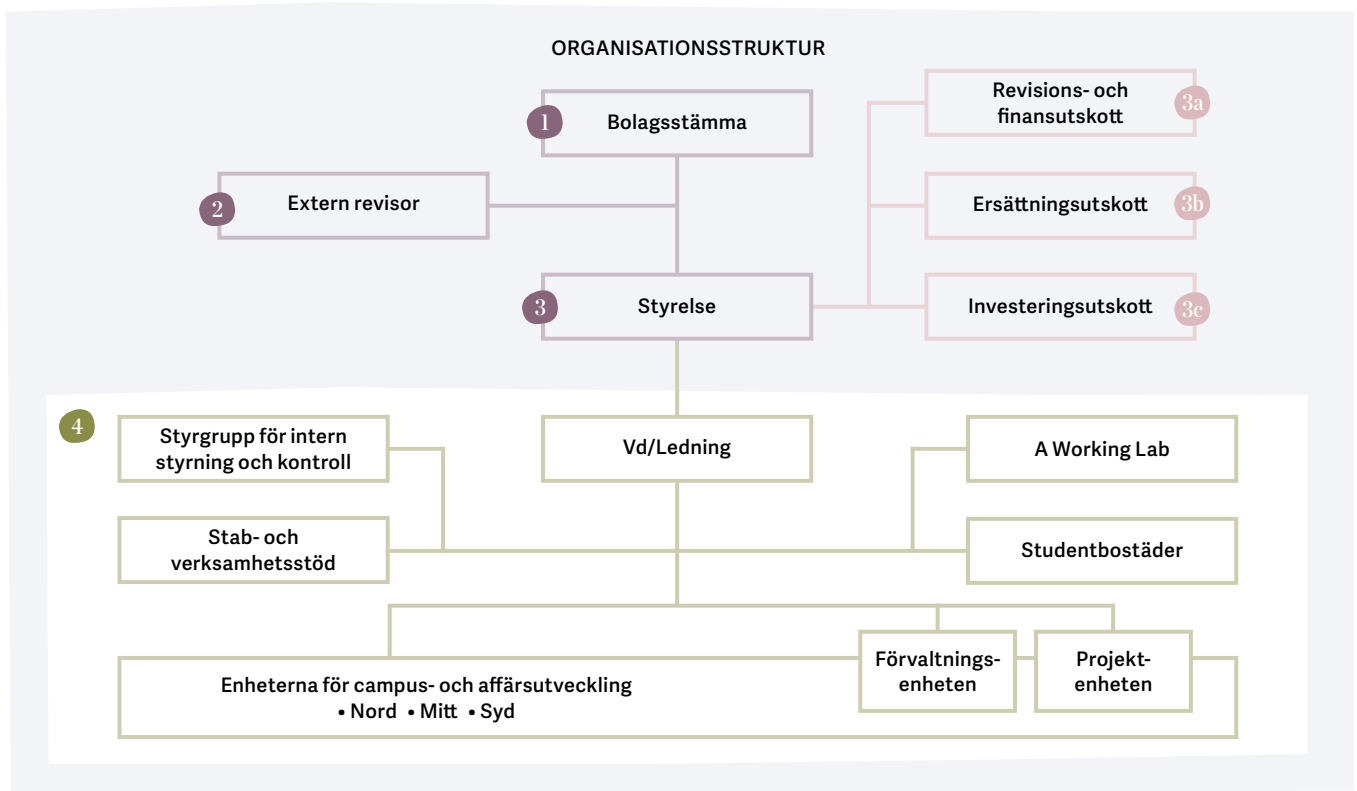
ORGANISATIONSSTRUKTUR

1 Bolagsstämma

2 Extern revisor

3 Styrelse

Revisions- och finansutskott 3a

Ersättningsutskott 3b

Investeringsutskott 3c

4

Styrgrupp för intern styrning och kontroll

Vd/Ledning

A Working Lab

Stab- och verksamhetsstöd

Studentbostäder

Enheterna för campus- och affärsutveckling
• Nord • Mitt • Syd

Förvaltningsenheten

Projektenheten